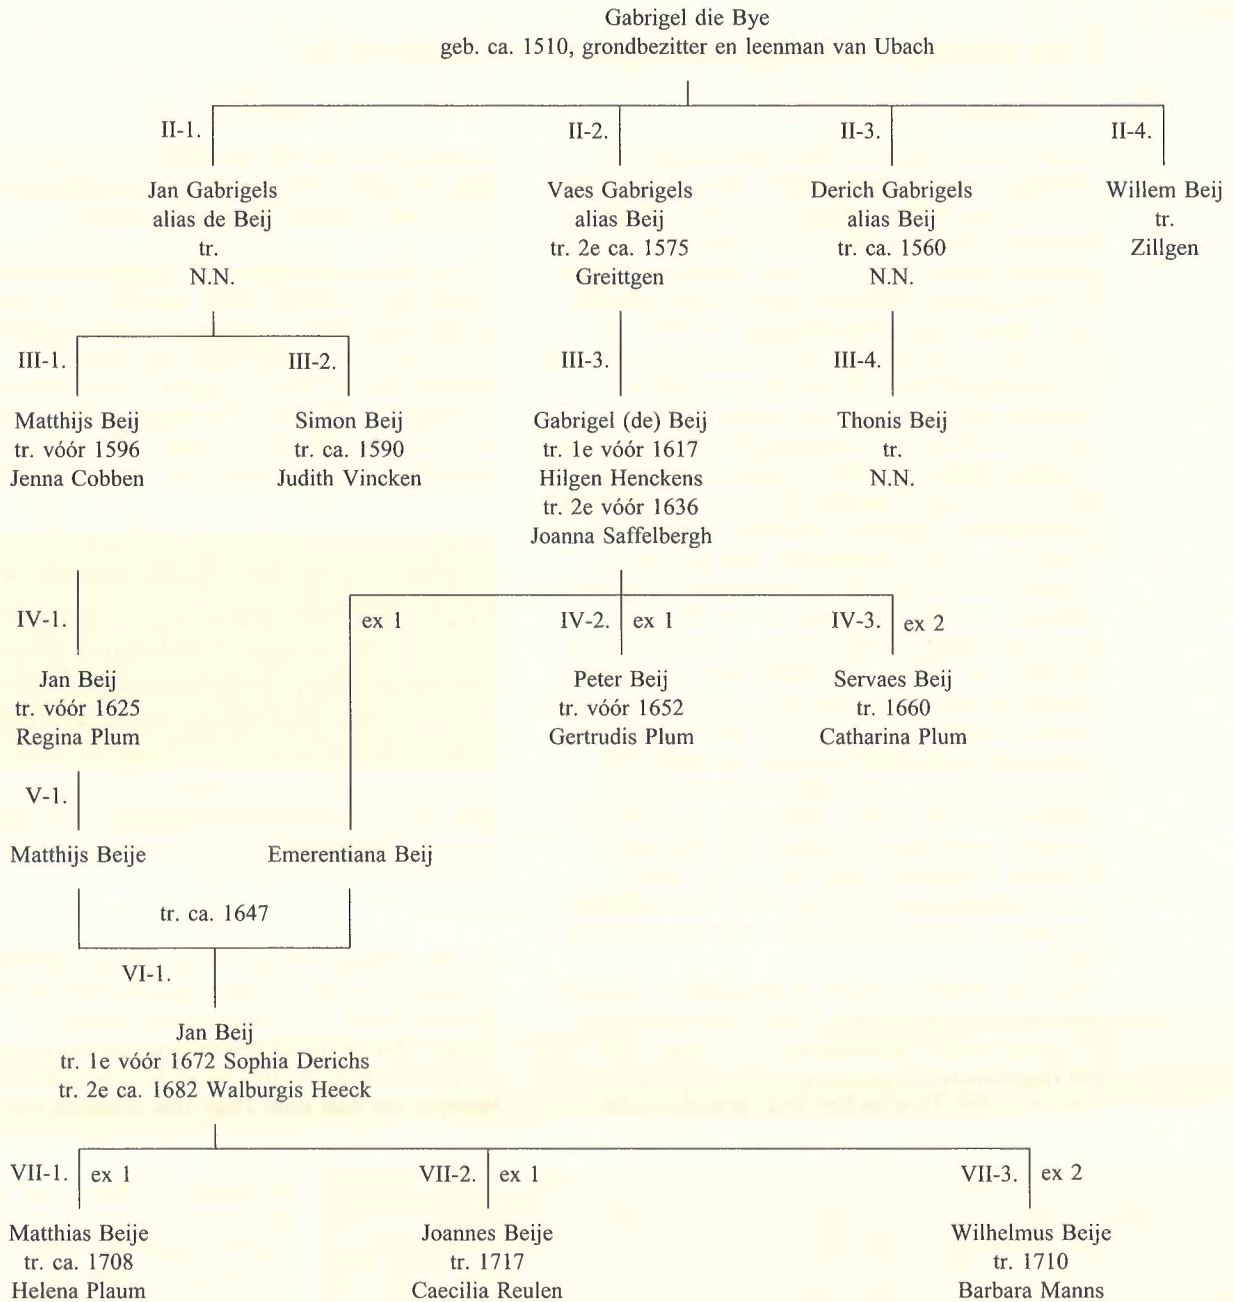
Gabrigel die Bye
geb. ca. 1510, grondbezitter en leenman van Ubach

II-1.

Jan Gabrigels
alias de Beij
tr.
N.N.

II-2.

Vaes Gabrigels
alias Beij
tr. 2e ca. 1575
Greittgen

II-3.

Derich Gabrigels
alias Beij
tr. ca. 1560
N.N.

II-4.

Willem Beij
tr.
Zillgen

III-1.

Matthijs Beij
tr. vóór 1596
Jenna Cobben

III-2.

Simon Beij
tr. ca. 1590
Judith Vincken

III-3.

Gabrigel (de) Beij
tr. 1e vóór 1617
Hilgen Henckens
tr. 2e vóór 1636
Joanna Saffelbergh

III-4.

Thonis Beij
tr.
N.N.

IV-1.

Jan Beij
tr. vóór 1625
Regina Plum

ex 1

IV-2. ex 1

Peter Beij
tr. vóór 1652
Gertrudis Plum

IV-3. ex 2

Servaes Beij
tr. 1660
Catharina Plum

V-1.

Matthijs Beije

Emerentiana Beij

tr. ca. 1647

VI-1.

Jan Beij
tr. 1e vóór 1672 Sophia Derichs
tr. 2e ca. 1682 Walburgis Heeck

VII-1. ex 1

Matthias Beije
tr. ca. 1708
Helena Plaum

VII-2. ex 1

Joannes Beije
tr. 1717
Caecilia Reulen

VII-3. ex 2

Wilhelmus Beije
tr. 1710
Barbara Manns